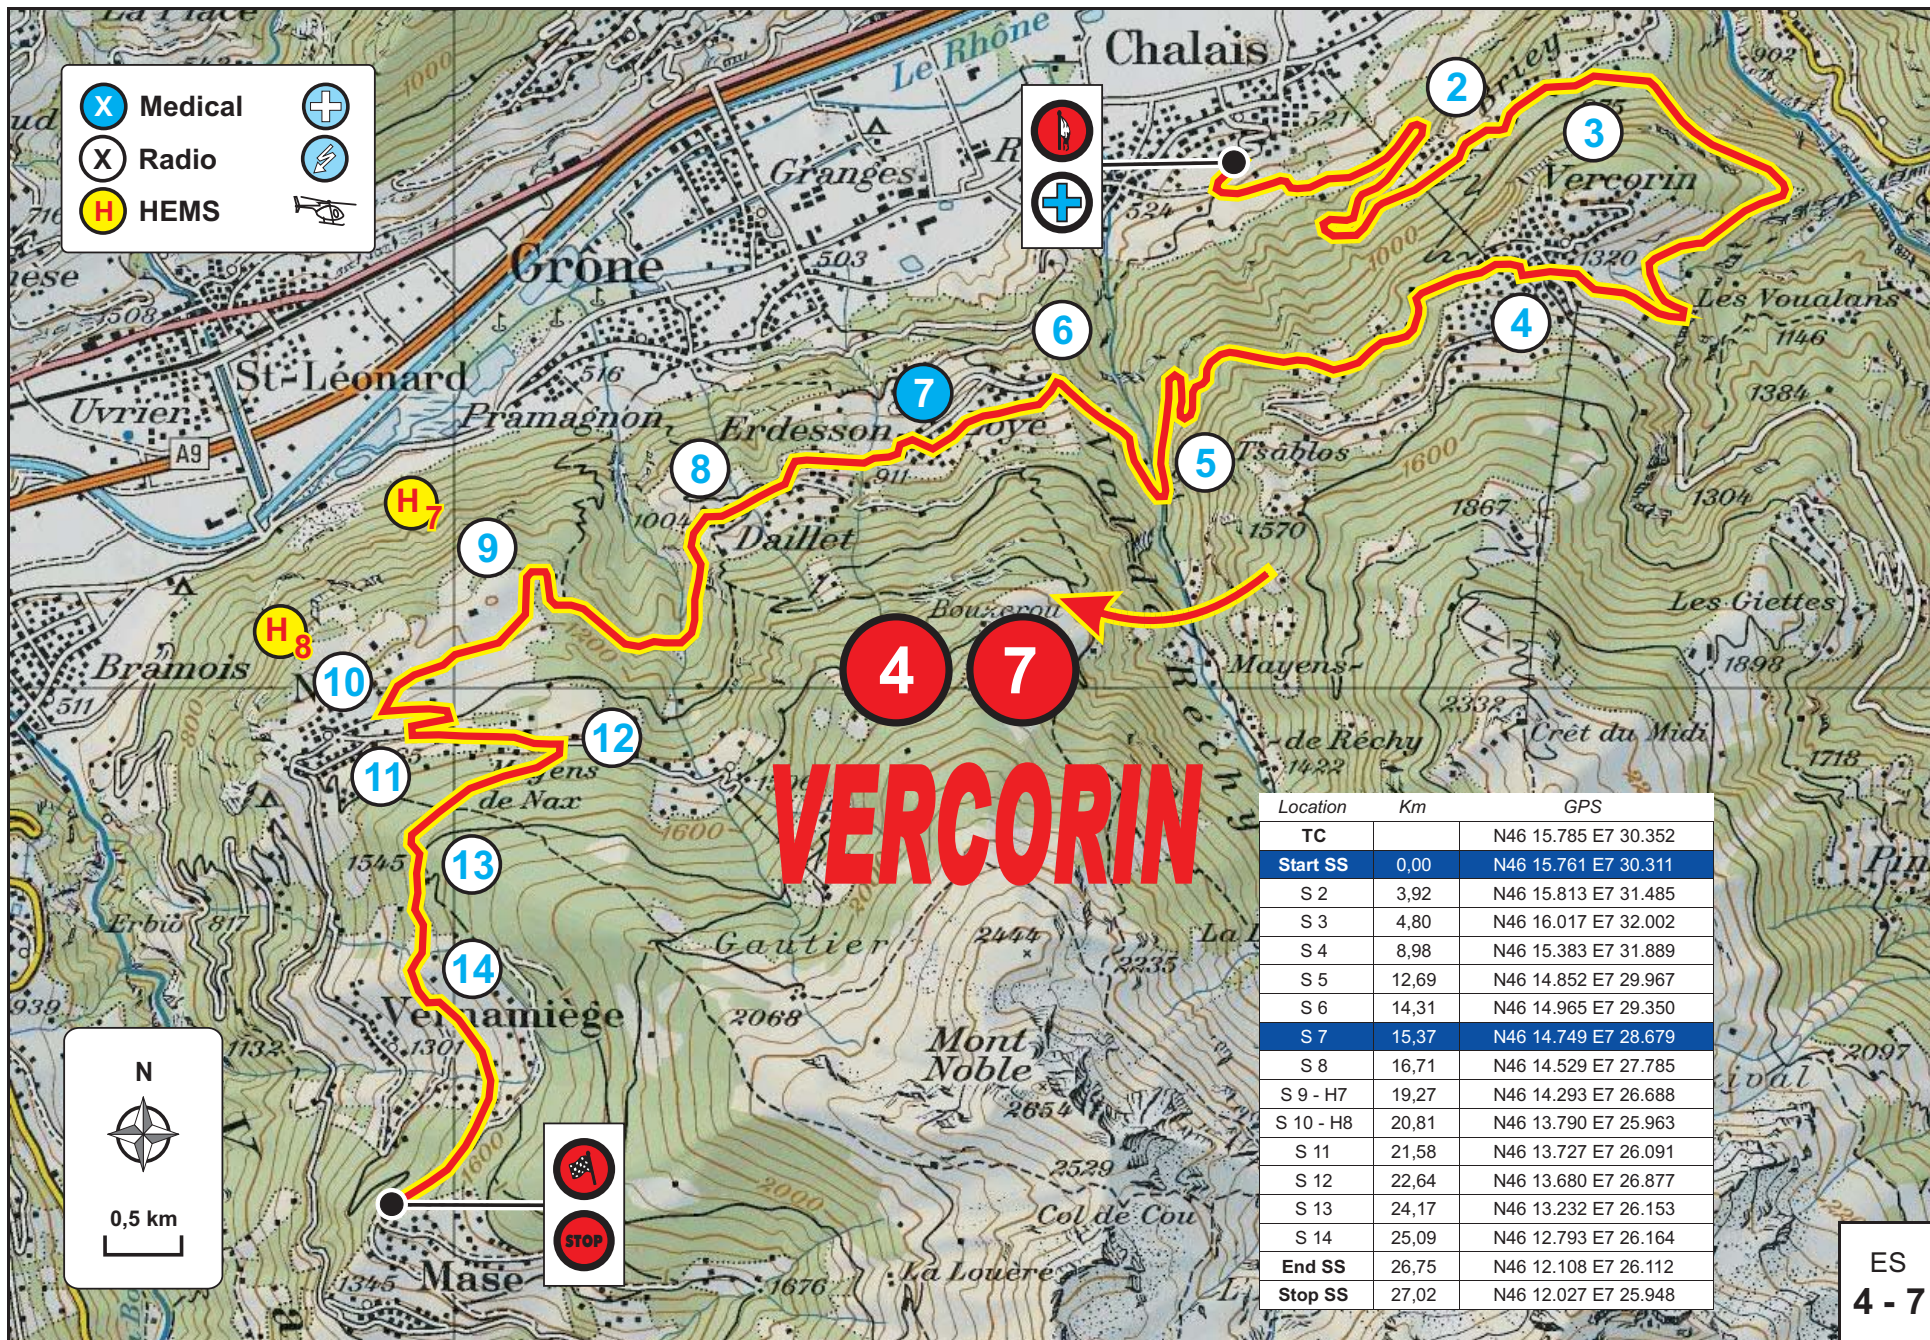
X Medical
X Radio
H HEMS

Chalais
Le Rhône
Granges
Grône
St-Léonard
Uvrier
A9
Pramagnon
Erdesson
Daillet
Bramois
Vercorin
Les Voualans
Tsablos
Bouzerou
Mayens-de Rechy
Crêt du Midi
Les Giettes
Gautier
Mont Noble
Col de Cou
La Louère
Vernamiège
Mase
Erbio
Mayens de Nax

2
3
4
5
6
7
8
9
10
11
12
13
14
H7
H8

4 7
VERCORIN

N
0,5 km

| Location | Km | GPS |
|---|---|---|
| TC | | N46 15.785 E7 30.352 |
| Start SS | 0,00 | N46 15.761 E7 30.311 |
| S 2 | 3,92 | N46 15.813 E7 31.485 |
| S 3 | 4,80 | N46 16.017 E7 32.002 |
| S 4 | 8,98 | N46 15.383 E7 31.889 |
| S 5 | 12,69 | N46 14.852 E7 29.967 |
| S 6 | 14,31 | N46 14.965 E7 29.350 |
| S 7 | 15,37 | N46 14.749 E7 28.679 |
| S 8 | 16,71 | N46 14.529 E7 27.785 |
| S 9 - H7 | 19,27 | N46 14.293 E7 26.688 |
| S 10 - H8 | 20,81 | N46 13.790 E7 25.963 |
| S 11 | 21,58 | N46 13.727 E7 26.091 |
| S 12 | 22,64 | N46 13.680 E7 26.877 |
| S 13 | 24,17 | N46 13.232 E7 26.153 |
| S 14 | 25,09 | N46 12.793 E7 26.164 |
| End SS | 26,75 | N46 12.108 E7 26.112 |
| Stop SS | 27,02 | N46 12.027 E7 25.948 |

STOP

ES
4 - 7